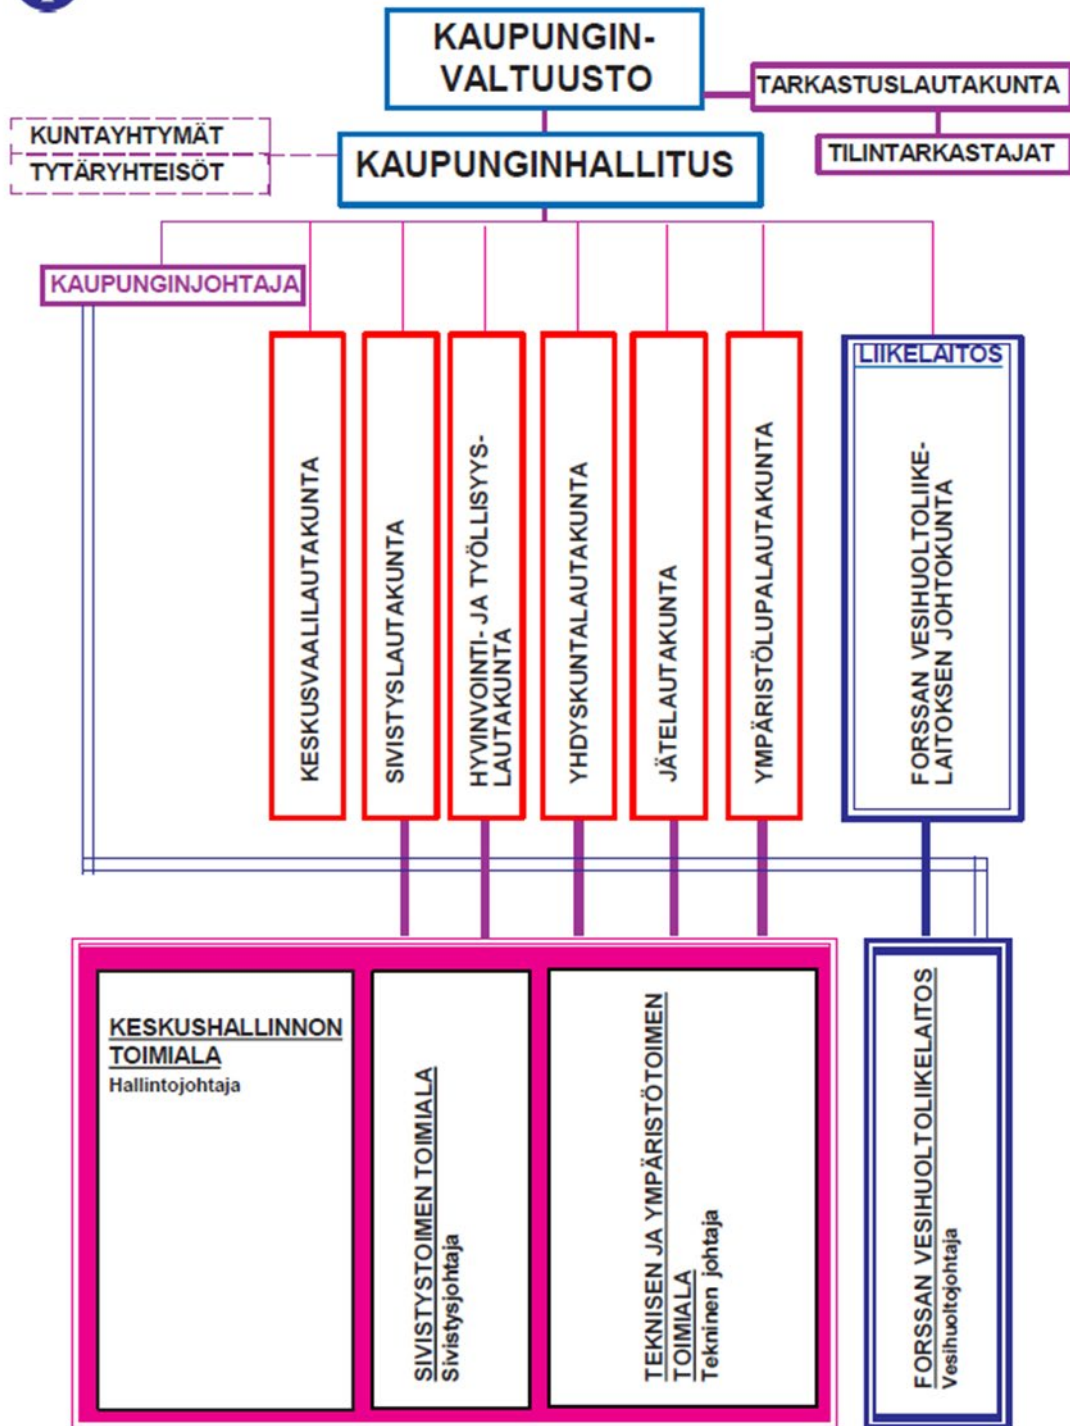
KAUPUNGINVALTUUSTO

TARKASTUSLAUTAKUNTA

TILINTARKASTAJAT

KUNTAYHTYMÄT
TYTÄRYHTEISÖT

KAUPUNGINHALLITUS

KAUPUNGINJOHTAJA

KESKUSVAALILAUTAKUNTA

SIVISTYSLAUTAKUNTA

HYVINVOINTI- JA TYÖLLISYYSLAUTAKUNTA

YHDYSKUNTALAUTAKUNTA

JÄTELAUTAKUNTA

YMPÄRISTÖLUPALAUTAKUNTA

LIIKELAITOS

FORSSAN VESIHUOLTOLIIKELAITOKSEN JOHTOKUNTA

KESKUSHALLINNON TOIMIALA
Hallintojohtaja

SIVISTYSTOIMEN TOIMIALA
Sivistysjohtaja

TEKNISEN JA YMPÄRISTÖTOIMEN TOIMIALA
Tekninen johtaja

FORSSAN VESIHUOLTOLIIKELAITOS
Vesihuoltojohtaja